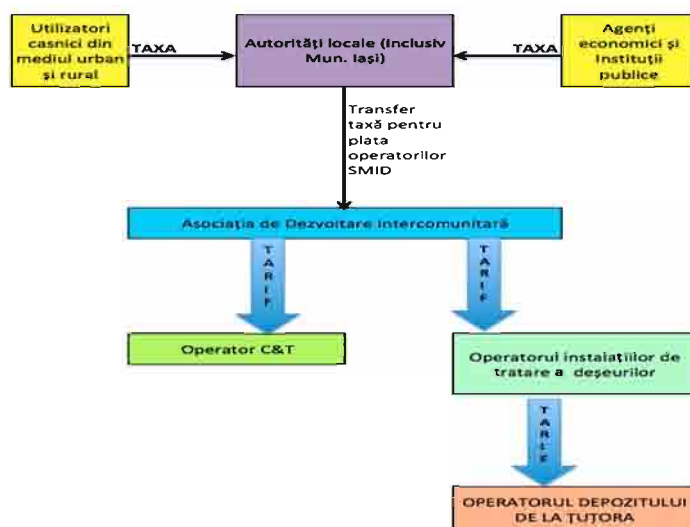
Utilizatori casnici din mediul urban şi rural

TAXA

Autorităţi locale (Inclusiv Mun. Iaşi)

TAXA

Agenţi economici şi Instituţii publice

Transfer taxă pentru plata operatorilor SMID

Asociaţia de Dezvoltare Intercomunitară

TARIF

TARIF

Operator C&T

Operatorul instalaţiilor de tratare a deşeurilor

TARIF

OPERATORUL DEPOZITULUI DE LA ŢUŢORA